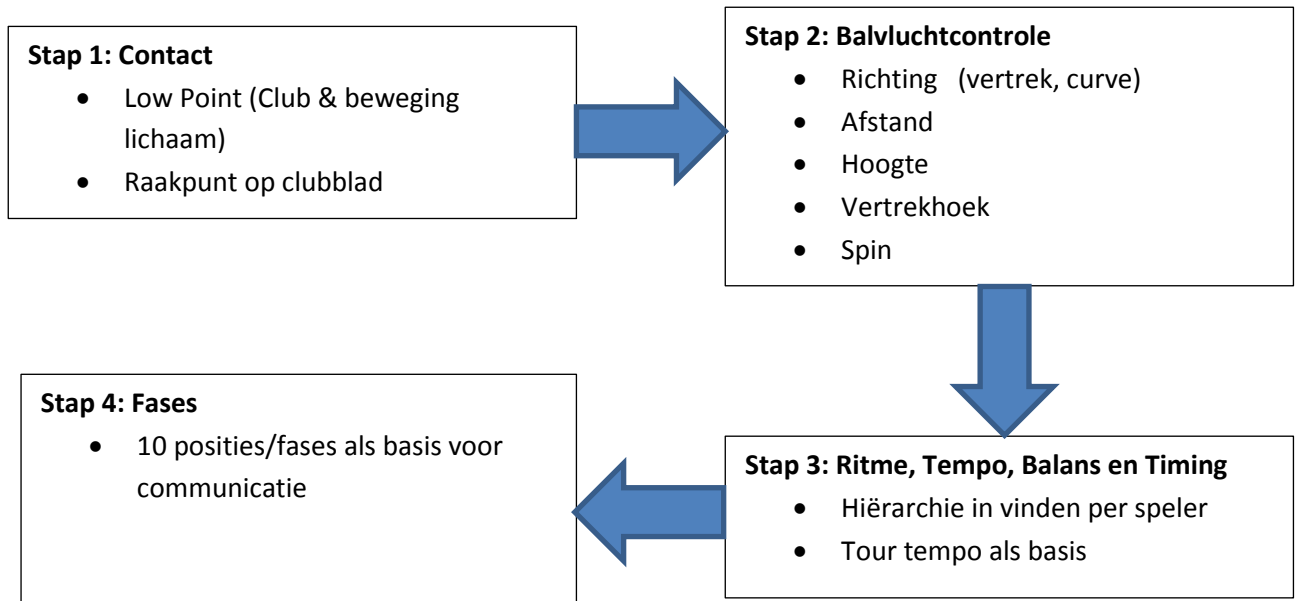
**Stap 1: Contact**
- Low Point (Club & beweging lichaam)
- Raakpunt op clubblad

**Stap 2: Balvluchtcontrole**
- Richting (vertrek, curve)
- Afstand
- Hoogte
- Vertrekhoek
- Spin

**Stap 3: Ritme, Tempo, Balans en Timing**
- Hiërarchie in vinden per speler
- Tour tempo als basis

**Stap 4: Fases**
- 10 posities/fases als basis voor communicatie